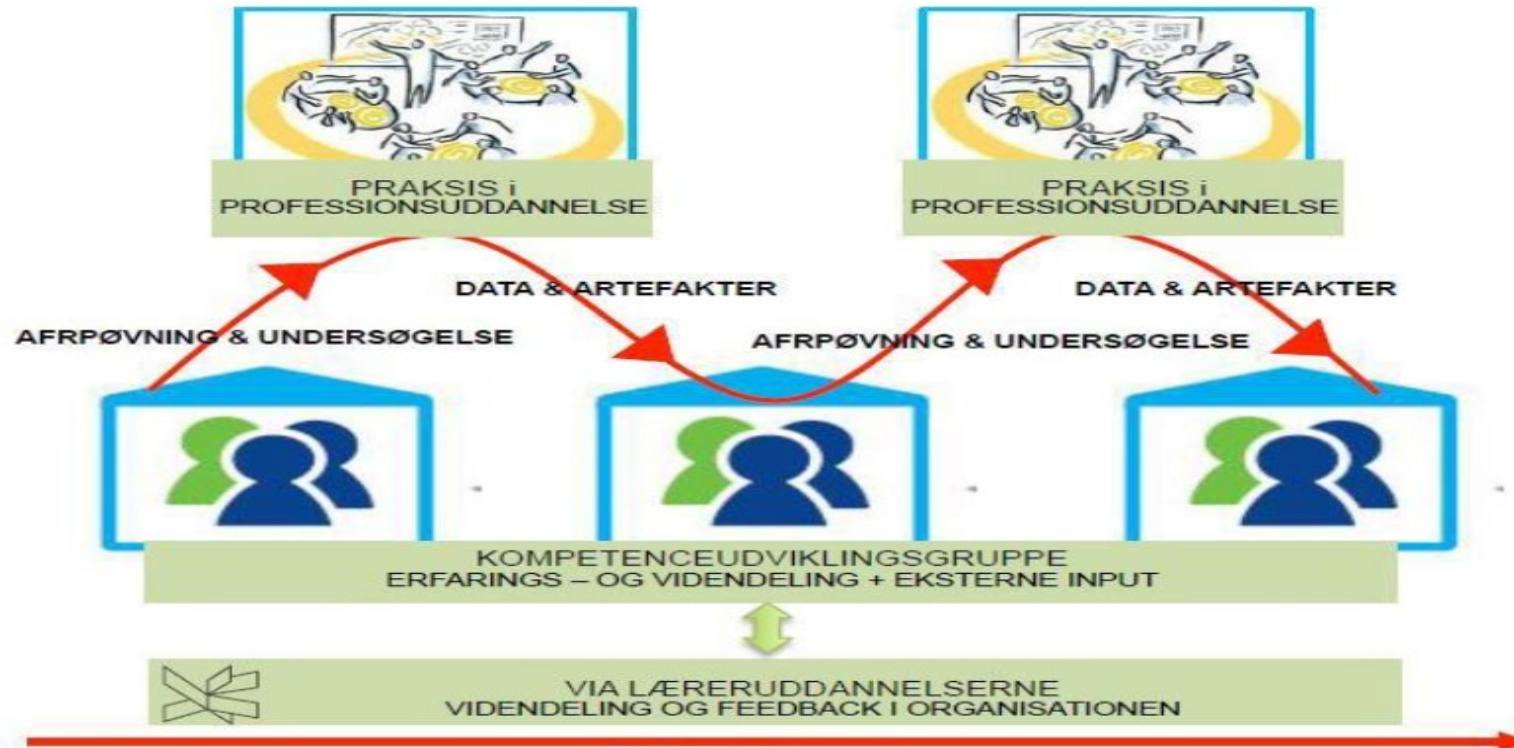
PRAKSIS i
PROFESSIONSUDDANNELSE

PRAKSIS i
PROFESSIONSUDDANNELSE

DATA & ARTEFAKTER

DATA & ARTEFAKTER

AFRPØVNING & UNDERSØGELSE

AFRPØVNING & UNDERSØGELSE

KOMPETENCEUDVIKLINGSGRUPPE
ERFARINGS – OG VIDENDELING + EKSTERNE INPUT

VIA LÆRERUDDANNELSERNE
VIDENDELING OG FEEDBACK I ORGANISATIONEN